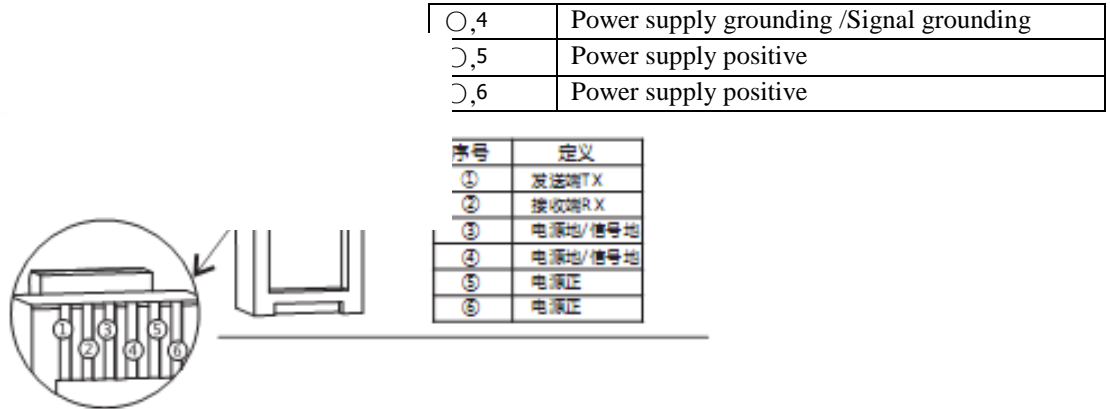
| ◯,4 | Power supply grounding /Signal grounding |
|---|---|
| ◯,5 | Power supply positive |
| ◯,6 | Power supply positive |

| 序号 | 定义 |
|---|---|
| ① | 发送端TX |
| ② | 接收端RX |
| ③ | 电源地/信号地 |
| ④ | 电源地/信号地 |
| ⑤ | 电源正 |
| ⑥ | 电源正 |

① ② ③ ④ ⑤ ⑥